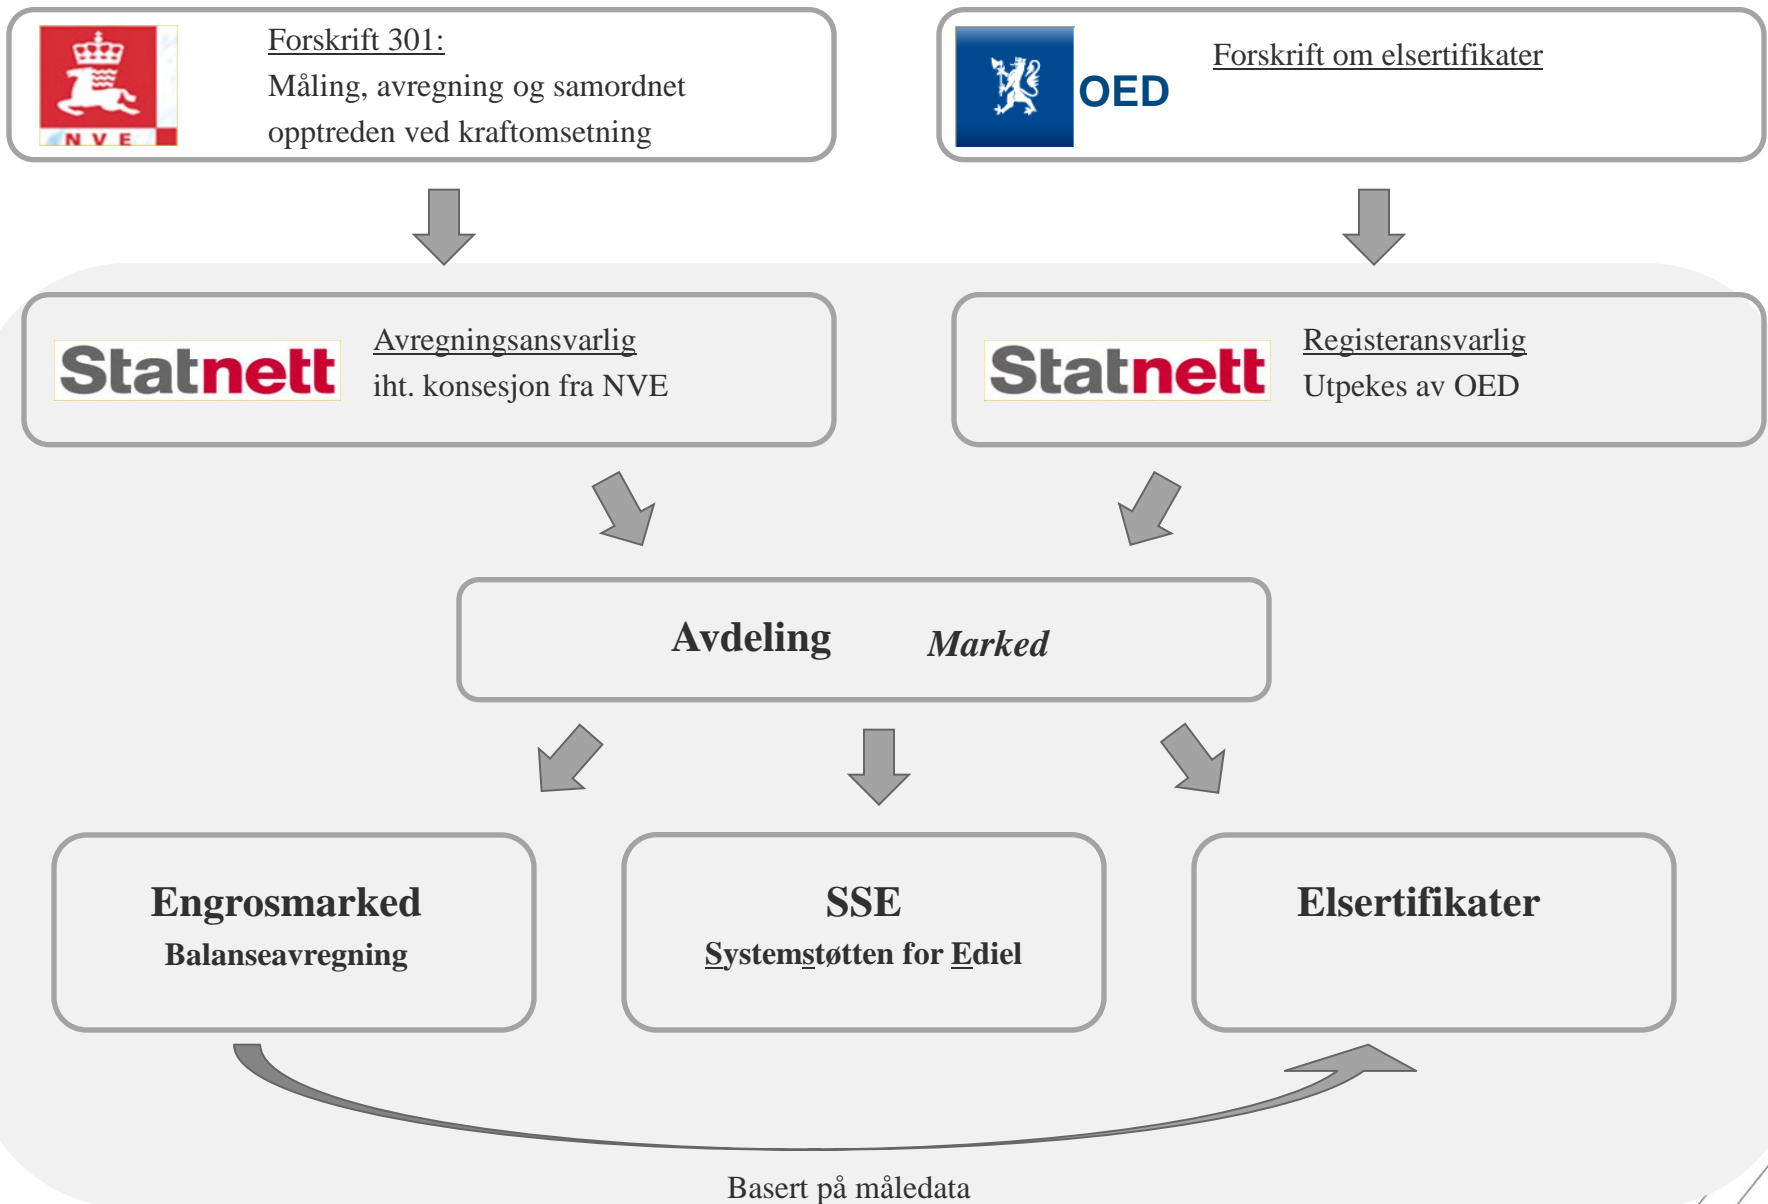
NVE

Forskrift 301:
Måling, avregning og samordnet opptreden ved kraftomsetning

OED

Forskrift om elsertifikater

Statnett

Avregningsansvarlig
iht. konsesjon fra NVE

Statnett

Registeransvarlig
Utpekes av OED

Avdeling Marked

Engrosmarked
Balanseavregning

SSE
Systemstøtten for Ediel

Elsertifikater

Basert på måledata